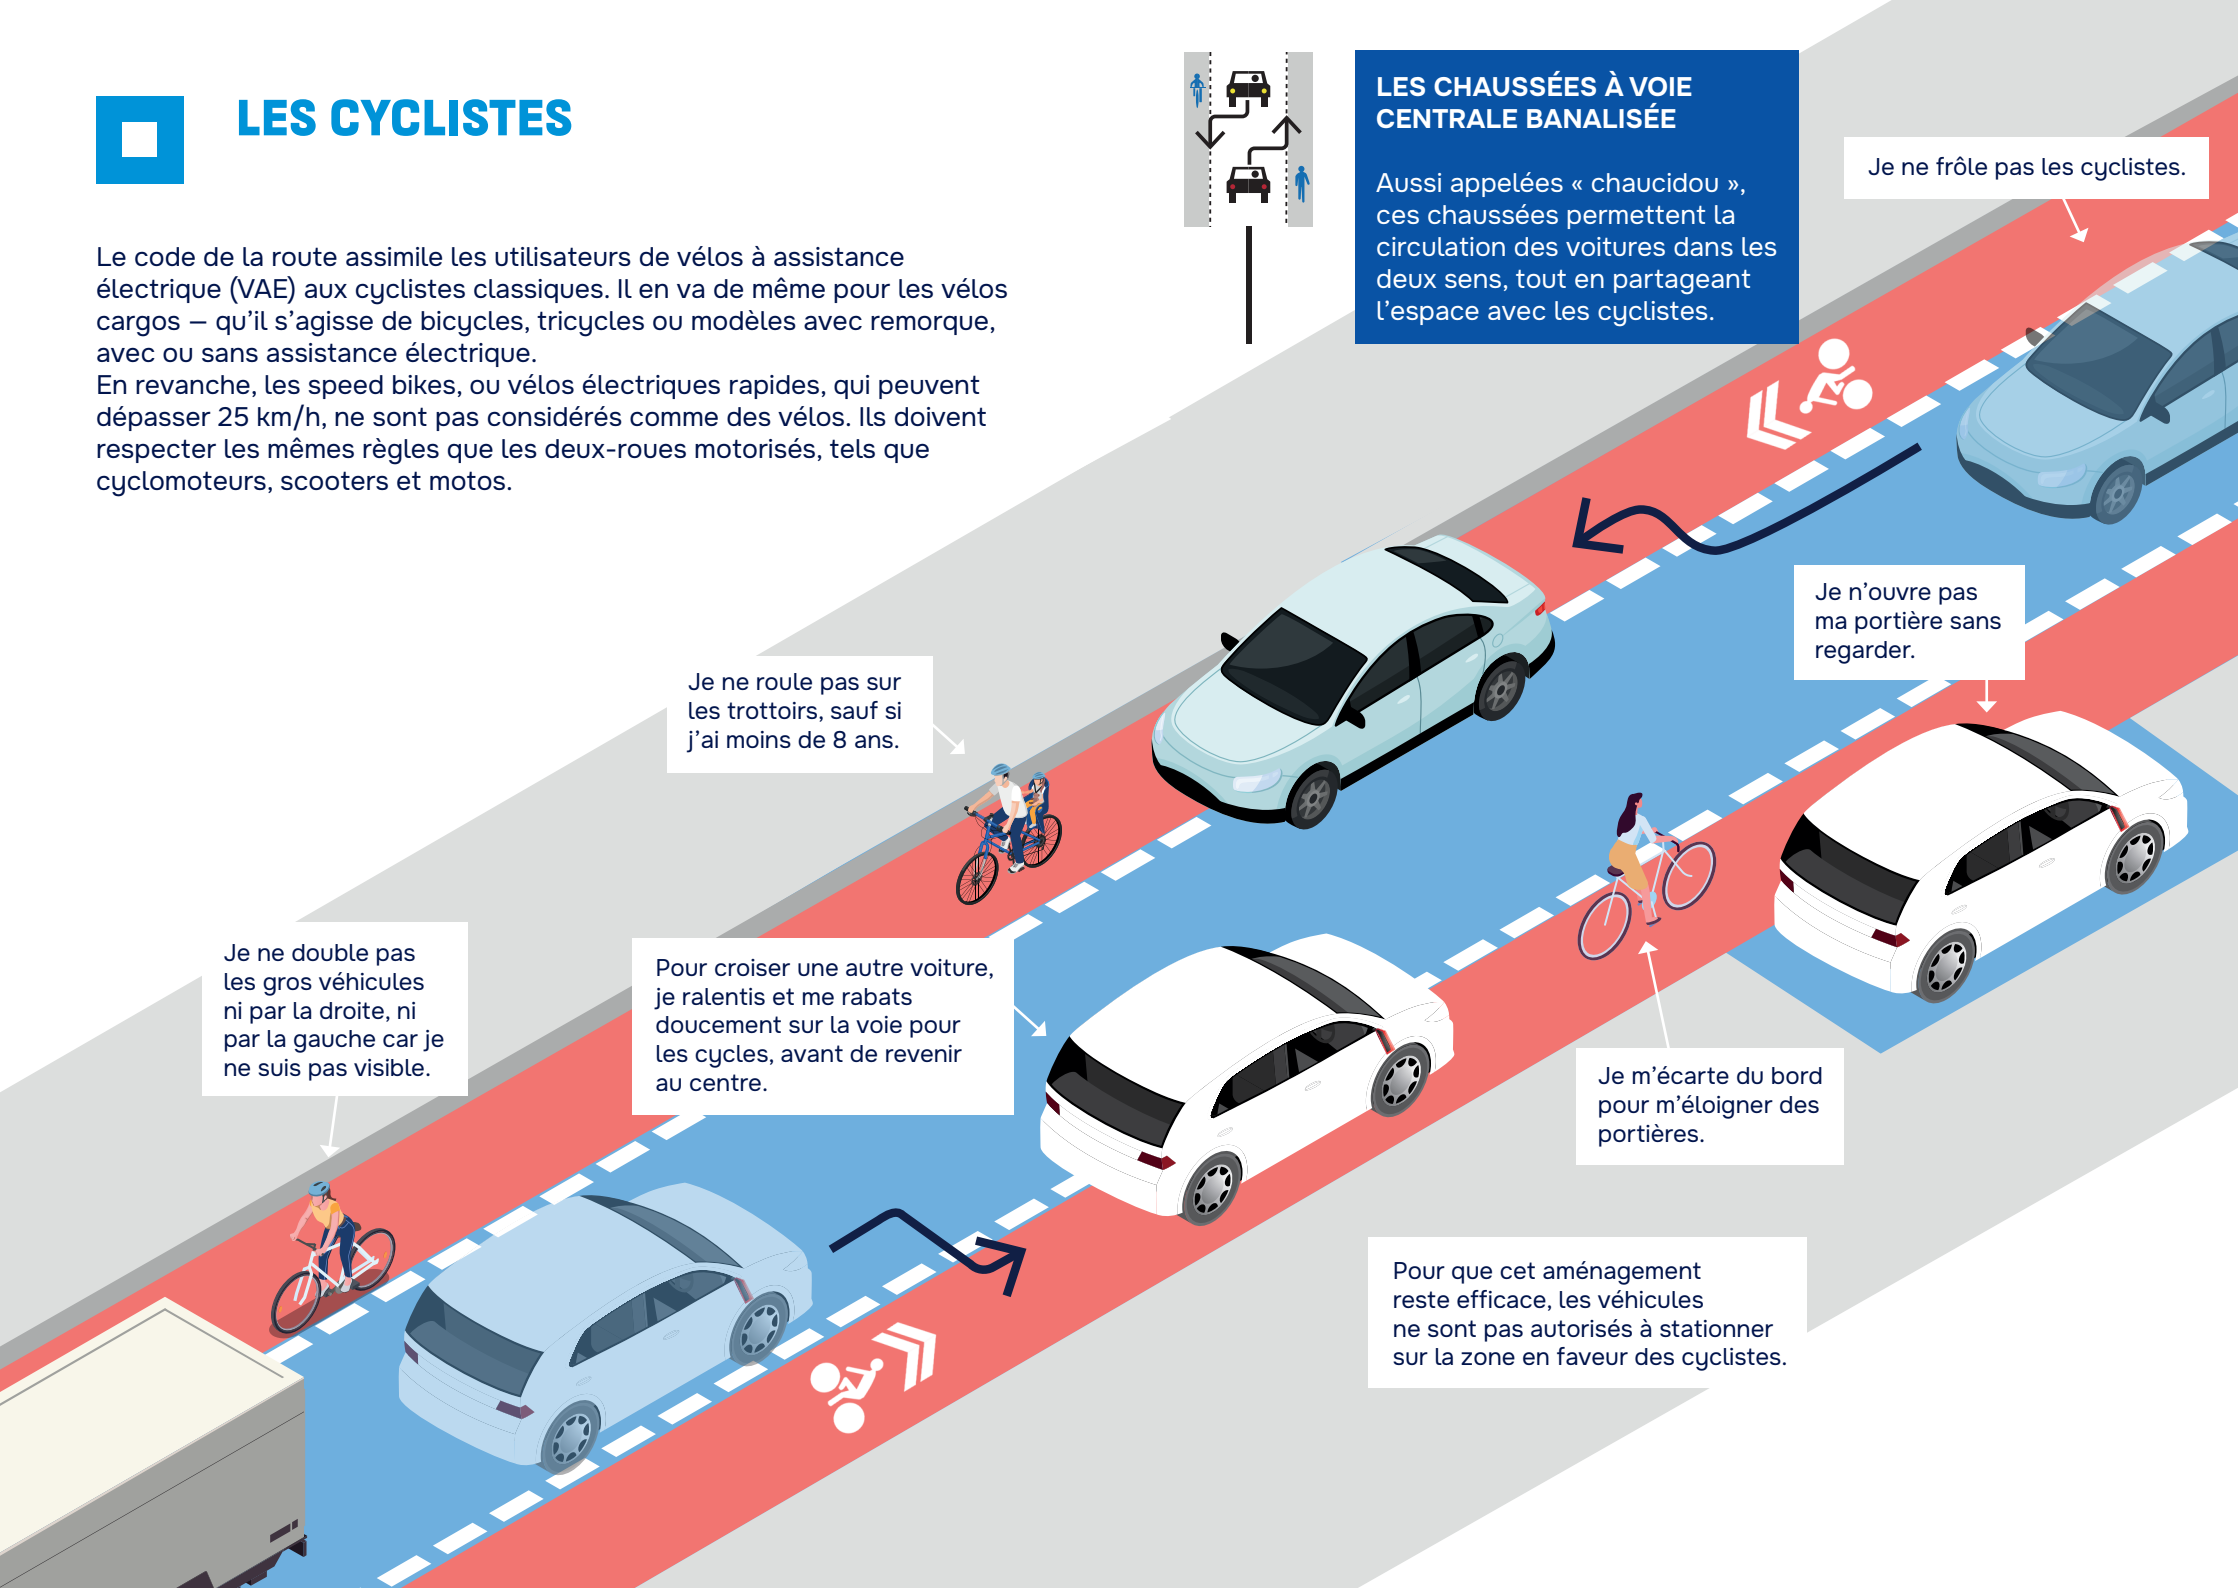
LES CYCLISTES

Le code de la route assimile les utilisateurs de vélos à assistance électrique (VAE) aux cyclistes classiques. Il en va de même pour les vélos cargos – qu'il s'agisse de bicycles, tricycles ou modèles avec remorque, avec ou sans assistance électrique.
En revanche, les speed bikes, ou vélos électriques rapides, qui peuvent dépasser 25 km/h, ne sont pas considérés comme des vélos. Ils doivent respecter les mêmes règles que les deux-roues motorisés, tels que cyclomoteurs, scooters et motos.

LES CHAUSSÉES À VOIE CENTRALE BANALISÉE

Aussi appelées « chaucidou », ces chaussées permettent la circulation des voitures dans les deux sens, tout en partageant l'espace avec les cyclistes.

Je ne frôle pas les cyclistes.

Je n'ouvre pas ma portière sans regarder.

Je ne roule pas sur les trottoirs, sauf si j'ai moins de 8 ans.

Je ne double pas les gros véhicules ni par la droite, ni par la gauche car je ne suis pas visible.

Pour croiser une autre voiture, je ralentis et me rabats doucement sur la voie pour les cycles, avant de revenir au centre.

Je m'écarte du bord pour m'éloigner des portières.

Pour que cet aménagement reste efficace, les véhicules ne sont pas autorisés à stationner sur la zone en faveur des cyclistes.